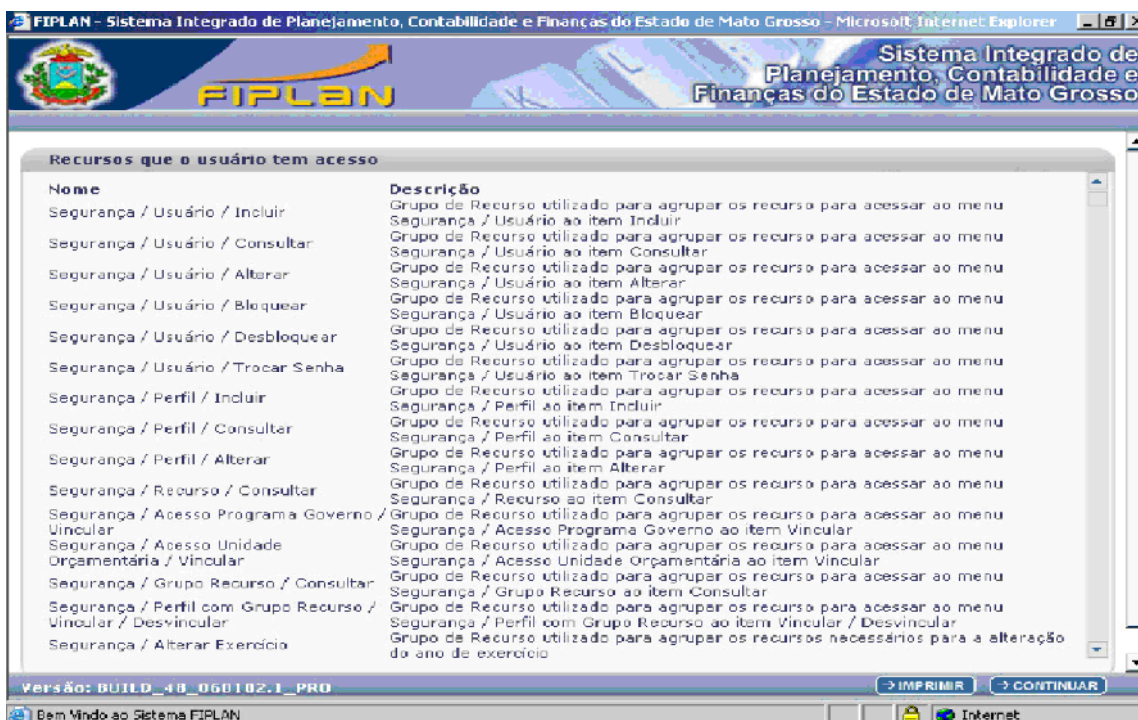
FIPLAN - Sistema Integrado de Planejamento, Contabilidade e Finanças do Estado de Mato Grosso - Microsoft Internet Explorer

FIPLAN

Sistema Integrado de Planejamento, Contabilidade e Finanças do Estado de Mato Grosso

Recursos que o usuário tem acesso

| Nome | Descrição |
|---|---|
| Segurança / Usuário / Incluir | Grupo de Recurso utilizado para agrupar os recurso para acessar ao menu Segurança / Usuário ao item Incluir |
| Segurança / Usuário / Consultar | Grupo de Recurso utilizado para agrupar os recurso para acessar ao menu Segurança / Usuário ao item Consultar |
| Segurança / Usuário / Alterar | Grupo de Recurso utilizado para agrupar os recurso para acessar ao menu Segurança / Usuário ao item Alterar |
| Segurança / Usuário / Bloquear | Grupo de Recurso utilizado para agrupar os recurso para acessar ao menu Segurança / Usuário ao item Bloquear |
| Segurança / Usuário / Desbloquear | Grupo de Recurso utilizado para agrupar os recurso para acessar ao menu Segurança / Usuário ao item Desbloquear |
| Segurança / Usuário / Trocar Senha | Grupo de Recurso utilizado para agrupar os recurso para acessar ao menu Segurança / Usuário ao item Trocar Senha |
| Segurança / Perfil / Incluir | Grupo de Recurso utilizado para agrupar os recurso para acessar ao menu Segurança / Perfil ao item Incluir |
| Segurança / Perfil / Consultar | Grupo de Recurso utilizado para agrupar os recurso para acessar ao menu Segurança / Perfil ao item Consultar |
| Segurança / Perfil / Alterar | Grupo de Recurso utilizado para agrupar os recurso para acessar ao menu Segurança / Perfil ao item Alterar |
| Segurança / Recurso / Consultar | Grupo de Recurso utilizado para agrupar os recurso para acessar ao menu Segurança / Recurso ao item Consultar |
| Segurança / Acesso Programa Governo / Vincular | Grupo de Recurso utilizado para agrupar os recurso para acessar ao menu Segurança / Acesso Programa Governo ao item Vincular |
| Segurança / Acesso Unidade Orçamentária / Vincular | Grupo de Recurso utilizado para agrupar os recurso para acessar ao menu Segurança / Acesso Unidade Orçamentária ao item Vincular |
| Segurança / Grupo Recurso / Consultar | Grupo de Recurso utilizado para agrupar os recurso para acessar ao menu Segurança / Grupo Recurso ao item Consultar |
| Segurança / Perfil com Grupo Recurso / Vincular / Desvincular | Grupo de Recurso utilizado para agrupar os recurso para acessar ao menu Segurança / Perfil com Grupo Recurso ao item Vincular / Desvincular |
| Segurança / Alterar Exercício | Grupo de Recurso utilizado para agrupar os recursos necessários para a alteração do ano de exercício |

Versão: BUILD_48_060102.1_PRO

IMPRIMIR  CONTINUAR

Bem Vindo ao Sistema FIPLAN

Internet